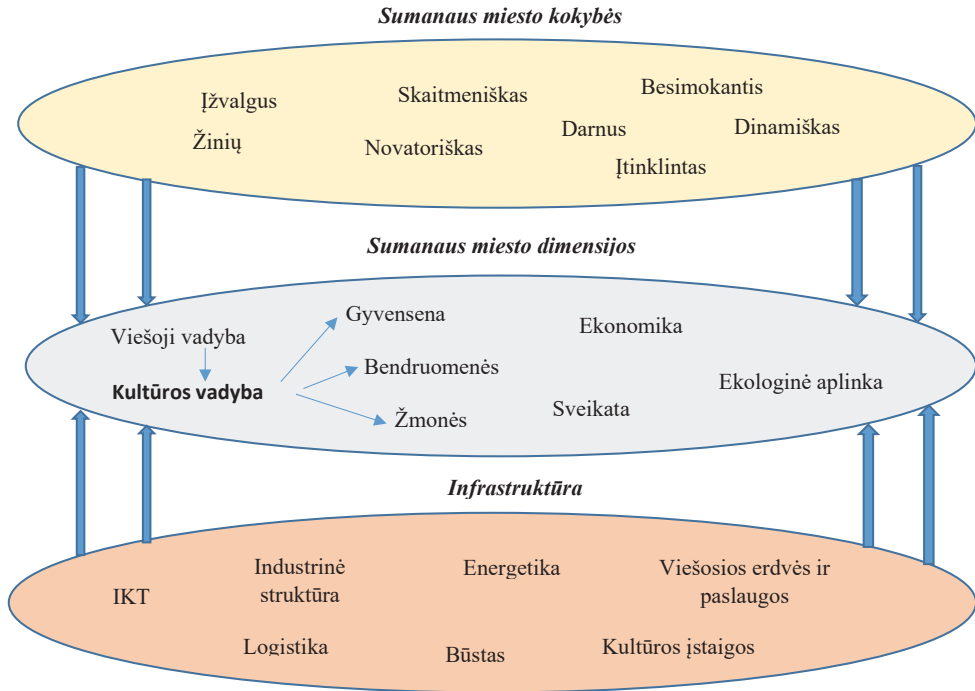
Sumanaus miesto kokybės

Įžvalgus
Žinių
Skaitmeniškas
Novatoriškas
Darnus
Besimokantis
Įtinklintas
Dinamiškas

Sumanaus miesto dimensijos

Viešoji vadyba
Kultūros vadyba
Gyvensena
Bendruomenės
Žmonės
Ekonomika
Sveikata
Ekologinė aplinka

Infrastruktūra

IKT
Industrinė struktūra
Energetika
Viešosios erdvės ir paslaugos
Logistika
Būstas
Kultūros įstaigos